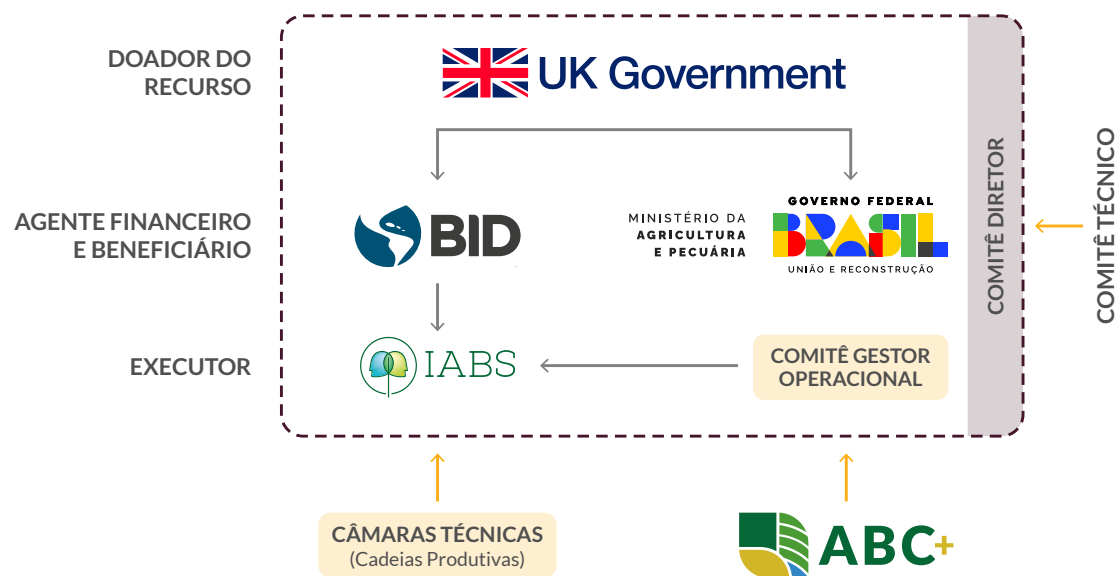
DOADOR DO RECURSO

UK Government

AGENTE FINANCEIRO E BENEFICIÁRIO

BID

MINISTÉRIO DA AGRICULTURA E PECUÁRIA

GOVERNO FEDERAL
BRASIL
UNIÃO E RECONSTRUÇÃO

EXECUTOR

IABS

COMITÊ GESTOR OPERACIONAL

COMITÊ DIRETOR

COMITÊ TÉCNICO

CÂMARAS TÉCNICAS
(Cadeias Produtivas)

ABC+